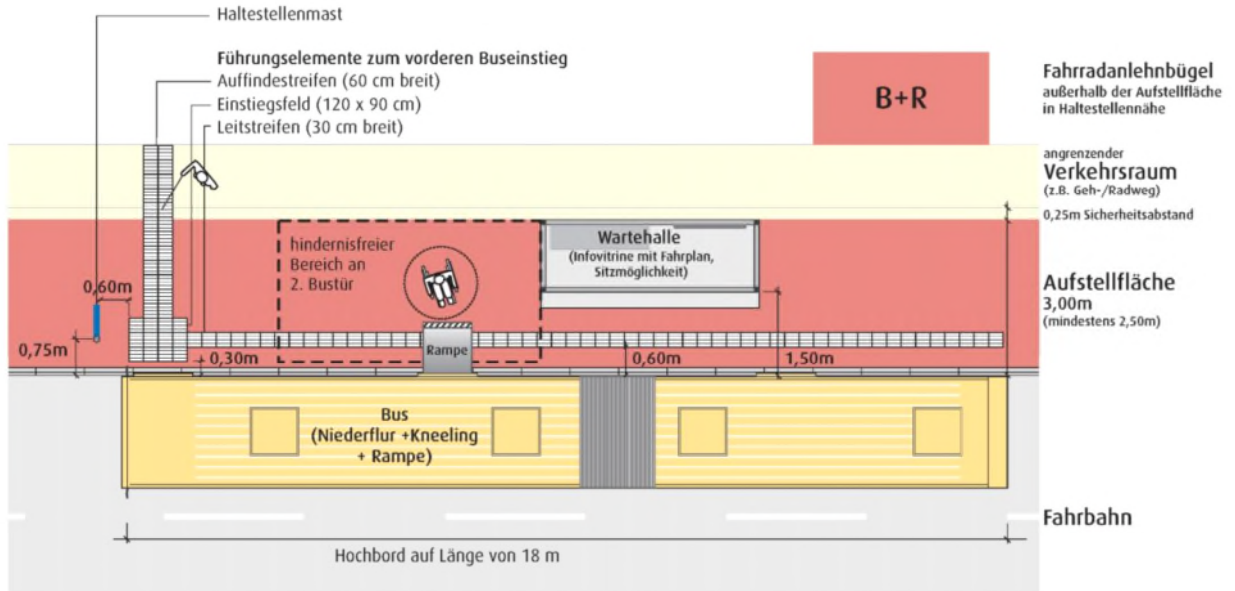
Haltestellenmast

Führungselemente zum vorderen Buseinstieg
Auffindestreifen (60 cm breit)
Einstiegsfeld (120 x 90 cm)
Leitstreifen (30 cm breit)

B+R

Fahrradanlehnbügel
außerhalb der Aufstellfläche in Haltestellennähe

angrenzender
Verkehrsraum
(z.B. Geh-/Radweg)

0,25m Sicherheitsabstand

hindernisfreier Bereich an 2. Bustür

Wartehalle
(Infovitrine mit Fahrplan, Sitzmöglichkeit)

Aufstellfläche
3,00m
(mindestens 2,50m)

0,60m

0,75m

0,30m

Rampe

0,60m

1,50m

Bus
(Niederflur +Kneeling + Rampe)

Fahrbahn

Hochbord auf Länge von 18 m